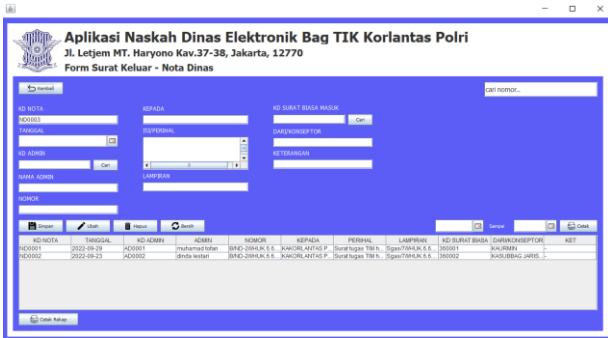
Aplikasi Naskah Dinas Elektronik Bag TIK Korlantas Polri
Jl. Letjem MT. Haryono Kav.37-38, Jakarta, 12770
Form Surat Keluar - Nota Dinas

Kembali

cari nomor...

KD NOTA
ND0003
TANGGAL
KD ADMIN
Cari
NAMA ADMIN
NOMOR

KEPADA
ISI/PERIHAL
LAMPIRAN

KD SURAT BIASA MASUK
Cari
DARI/KONSEPTOR
KETERANGAN

Simpan | Ubah | Hapus | Bersih

Sampai | Cetak

| KD NOTA | TANGGAL | KD ADMIN | ADMIN | NOMOR | KEPADA | PERIHAL | LAMPIRAN | KD SURAT BIASA | DARI/KONSEPTOR | KET |
|---|---|---|---|---|---|---|---|---|---|---|
| ND0001 | 2022-09-29 | AD0001 | muhamad tofan | B/ND-28/HUK.6.6.... | KAKORLANTAS P... | Surat tugas Tilil h... | Sgas/7/HUK.6.6.... | 360001 | KAURMIN | - |
| ND0002 | 2022-09-23 | AD0002 | dinda lestari | B/ND-28/HUK.6.6.... | KAKORLANTAS P... | Surat tugas Tilil h... | Sgas/7/HUK.6.6.... | 360002 | KASUBBAG JARIS... | - |

Cetak Rekap